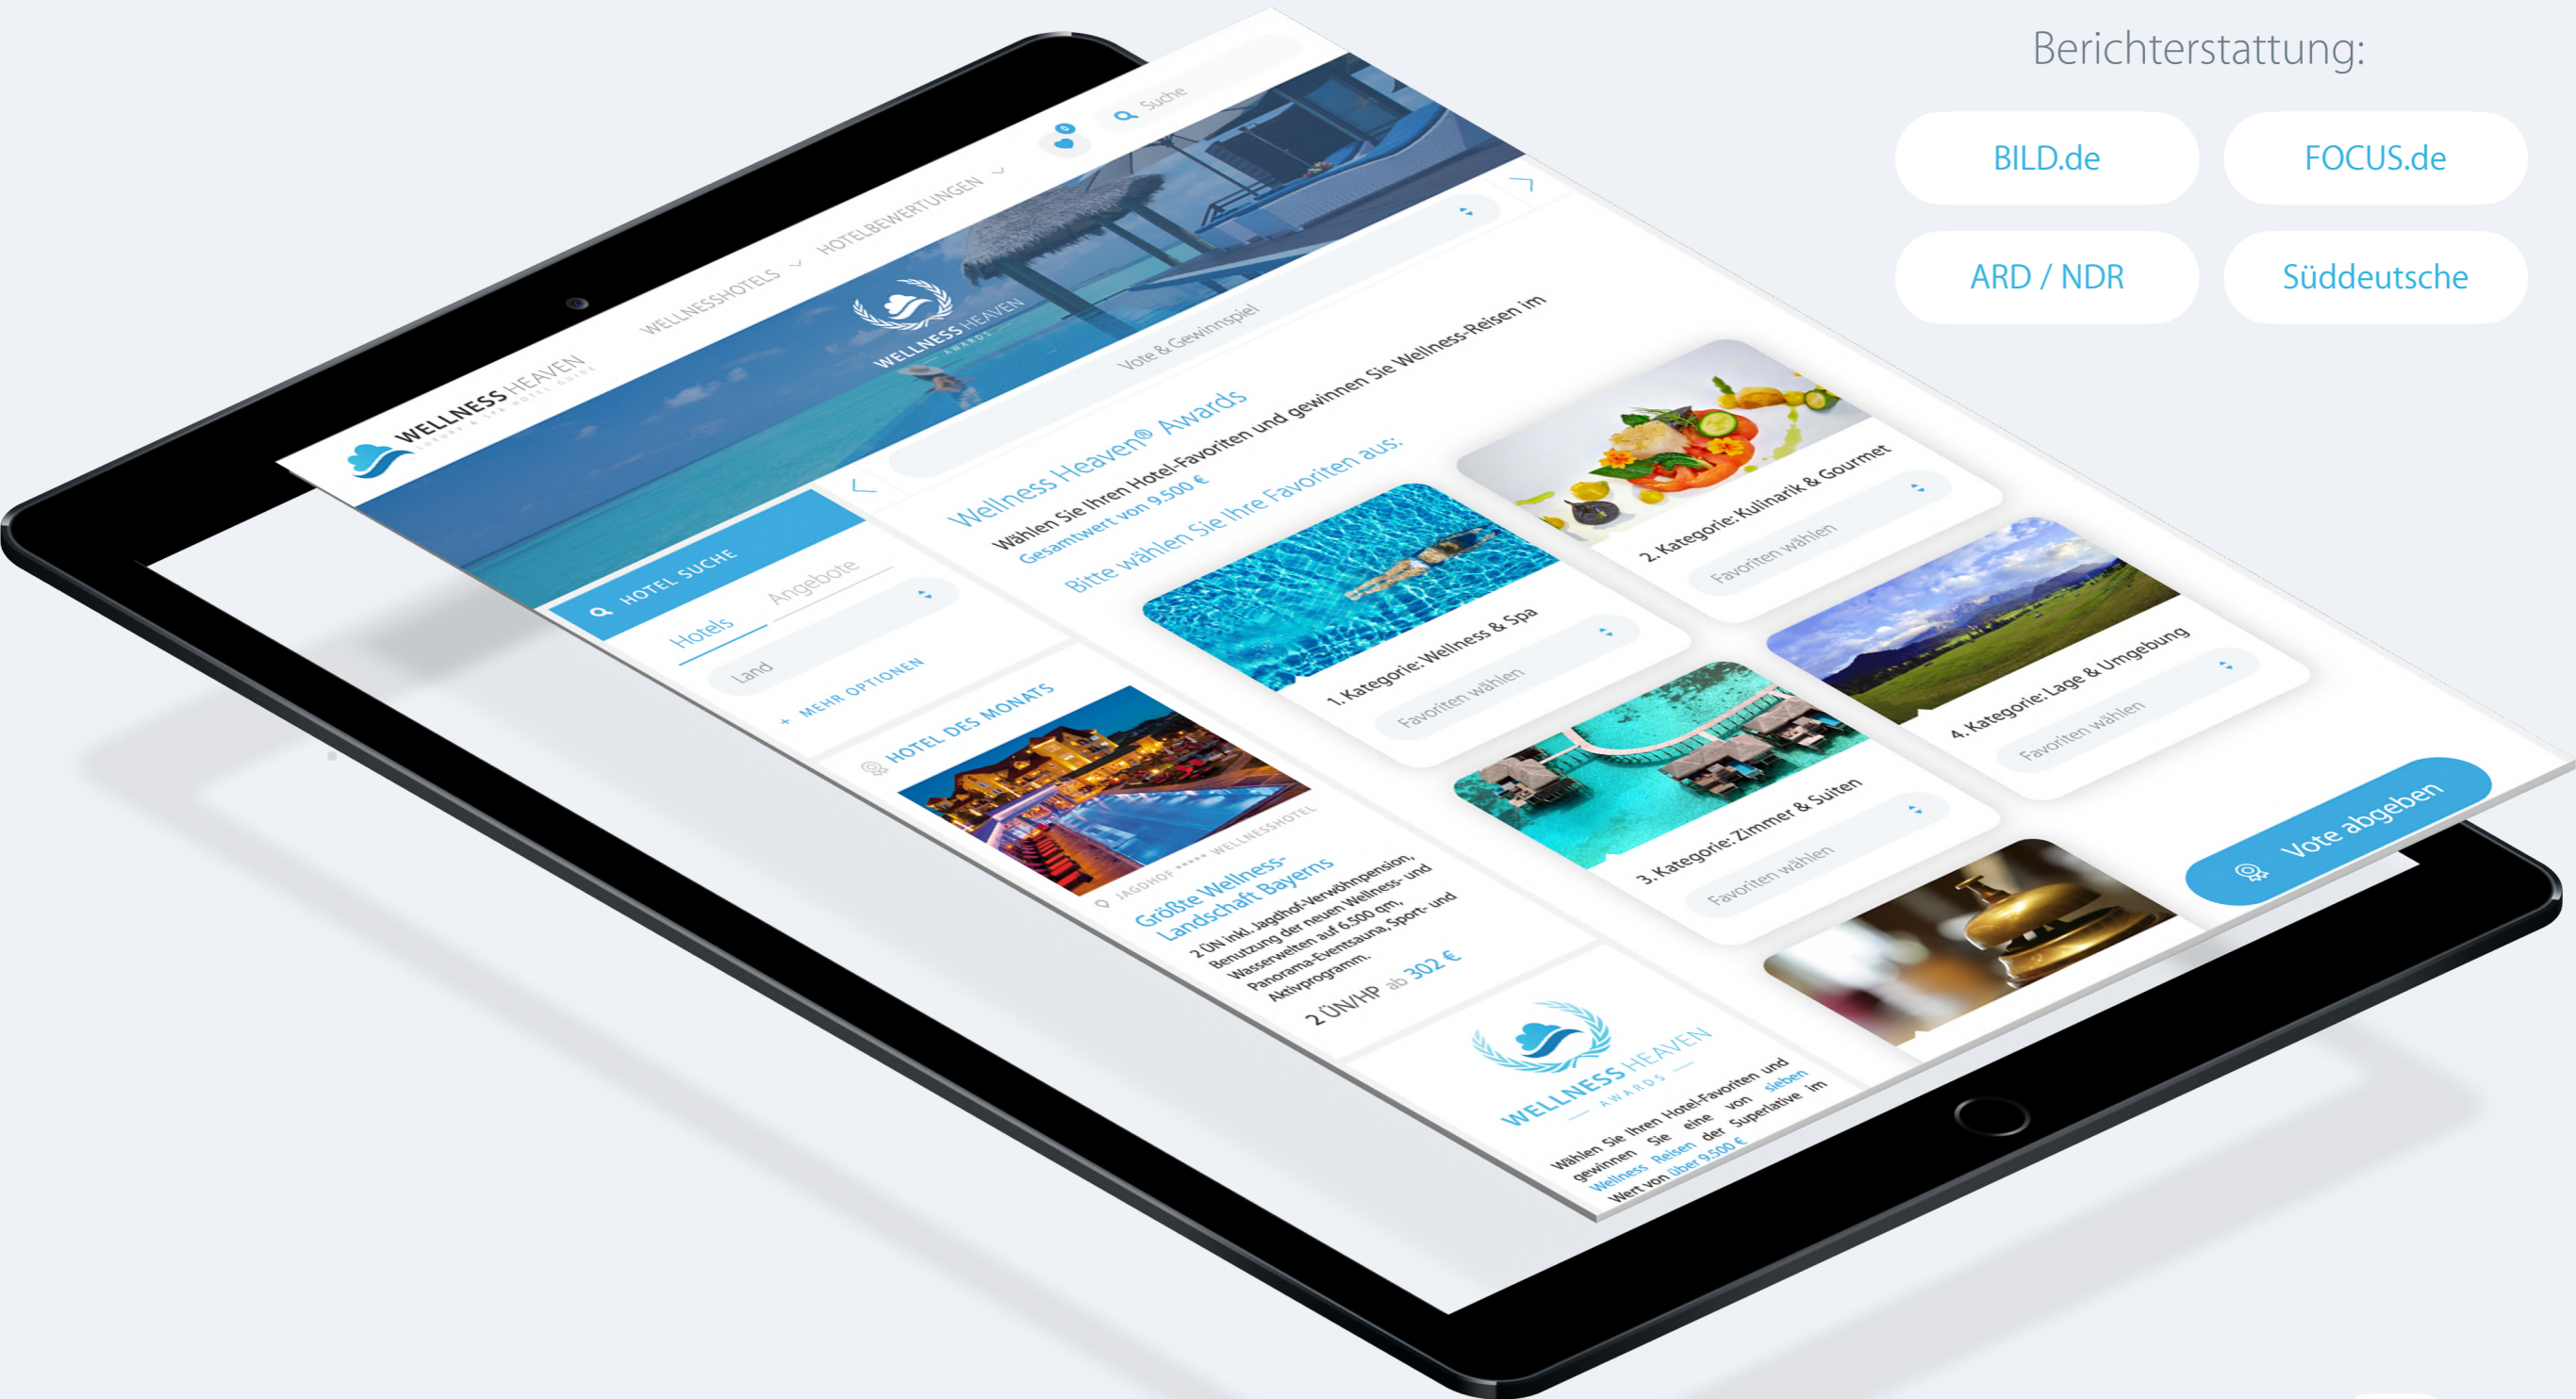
Berichterstattung:

BILD.de

FOCUS.de

ARD / NDR

Süddeutsche

WELLNESS HEAVEN
LUXURY & SPA HOTEL GUIDE

WELLNESSHOTELS

HOTELBEWERTUNGEN

Suche

0

WELLNESS HEAVEN
AWARDS

Vote & Gewinnspiel

HOTEL SUCHE

Hotels

Angebote

Land

+ MEHR OPTIONEN

HOTEL DES MONATS

JAGDHOF ***** WELLNESSHOTEL

Größte Wellness-Landschaft Bayerns

2 ÜN inkl. Jagdhof-Verwöhnpension, Benutzung der neuen Wellness- und Wasserwelten auf 6.500 qm, Panorama-Eventsauna, Sport- und Aktivprogramm.

2 ÜN/HP ab 302 €

Wellness Heaven® Awards

Wählen Sie Ihren Hotel-Favoriten und gewinnen Sie Wellness-Reisen im Gesamtwert von 9.500 €

Bitte wählen Sie Ihre Favoriten aus:

1. Kategorie: Wellness & Spa

Favoriten wählen

2. Kategorie: Kulinarik & Gourmet

Favoriten wählen

3. Kategorie: Zimmer & Suiten

Favoriten wählen

4. Kategorie: Lage & Umgebung

Favoriten wählen

Vote abgeben

WELLNESS HEAVEN
AWARDS

Wählen Sie Ihren Hotel-Favoriten und gewinnen Sie eine von sieben Wellness Reisen der Superlative im Wert von über 9.500 €